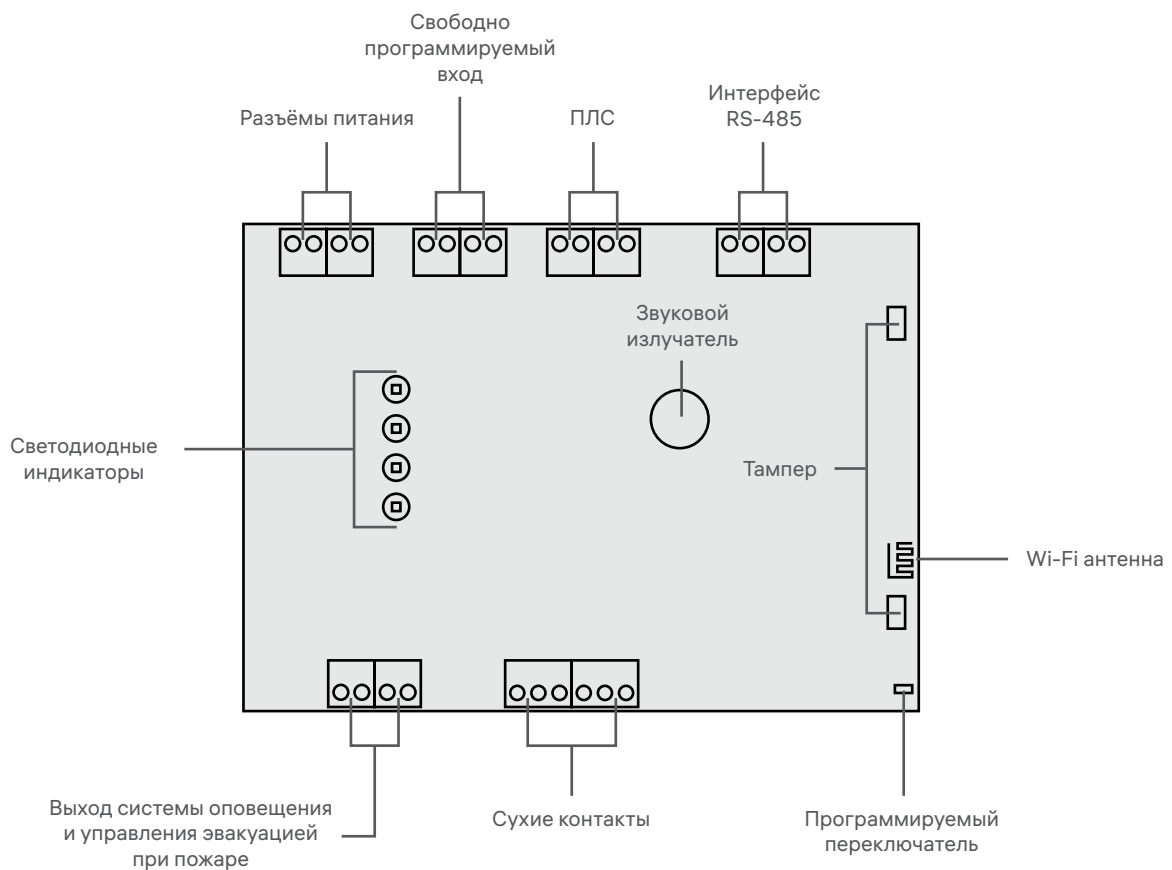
Свободно программируемый вход

Разъёмы питания

ПЛС

Интерфейс RS-485

Звуковой излучатель

Светодиодные индикаторы

Тампер

Wi-Fi антенна

Выход системы оповещения и управления эвакуацией при пожаре

Сухие контакты

Программируемый переключатель